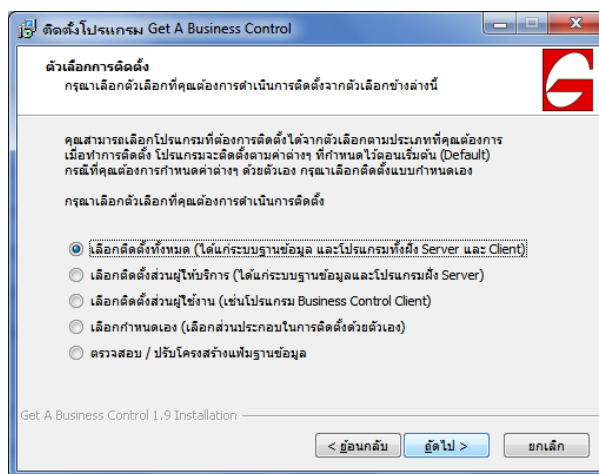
ติดตั้งโปรแกรม Get A Business Control

ตัวเลือกการติดตั้ง
กรุณาเลือกตัวเลือกที่คุณต้องการดำเนินการติดตั้งจากตัวเลือกข้างล่างนี้

คุณสามารถเลือกโปรแกรมที่ต้องการติดตั้งได้จากตัวเลือกตามประเภทที่คุณต้องการ เมื่อทำการติดตั้ง โปรแกรมจะติดตั้งตามค่าต่างๆ ที่กำหนดไว้ตอนเริ่มต้น (Default) กรณีที่คุณต้องการกำหนดค่าต่างๆ ด้วยตัวเอง กรุณาเลือกติดตั้งแบบกำหนดเอง

กรุณาเลือกตัวเลือกที่คุณต้องการดำเนินการติดตั้ง

เลือกติดตั้งทั้งหมด (ได้แก่ระบบฐานข้อมูล และโปรแกรมทั้งฝั่ง Server และ Client)
เลือกติดตั้งส่วนผู้ให้บริการ (ได้แก่ระบบฐานข้อมูลและโปรแกรมฝั่ง Server)
เลือกติดตั้งส่วนผู้ใช้งาน (เช่นโปรแกรม Business Control Client)
เลือกกำหนดเอง (เลือกส่วนประกอบในการติดตั้งด้วยตัวเอง)
ตรวจสอบ / ปรับโครงสร้างแฟ้มฐานข้อมูล

Get A Business Control 1.9 Installation

< ย้อนกลับ
ถัดไป >
ยกเลิก